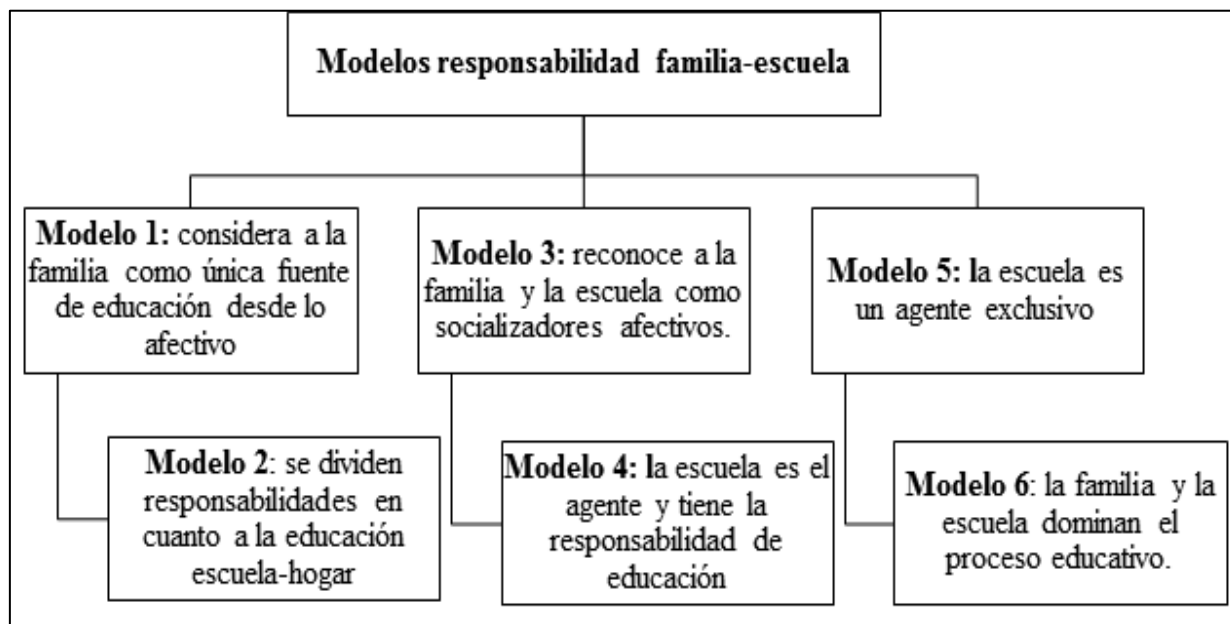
Modelos responsabilidad familia-escuela

Modelo 1: considera a la familia como única fuente de educación desde lo afectivo

Modelo 2: se dividen responsabilidades en cuanto a la educación escuela-hogar

Modelo 3: reconoce a la familia y la escuela como socializadores afectivos.

Modelo 4: la escuela es el agente y tiene la responsabilidad de educación

Modelo 5: la escuela es un agente exclusivo

Modelo 6: la familia y la escuela dominan el proceso educativo.